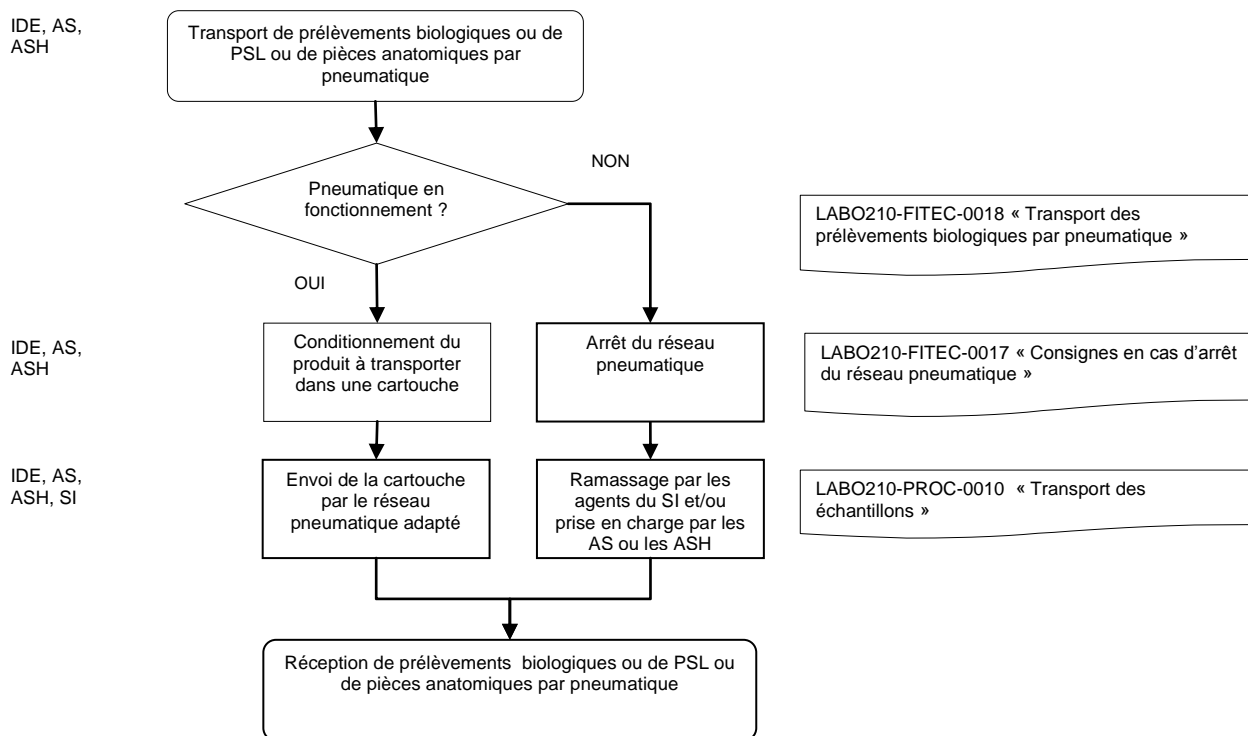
IDE, AS, ASH

Transport de prélèvements biologiques ou de PSL ou de pièces anatomiques par pneumatique

Pneumatique en fonctionnement ?

NON

OUI

LABO210-FITEC-0018 « Transport des prélèvements biologiques par pneumatique »

IDE, AS, ASH

Conditionnement du produit à transporter dans une cartouche

Arrêt du réseau pneumatique

LABO210-FITEC-0017 « Consignes en cas d'arrêt du réseau pneumatique »

IDE, AS, ASH, SI

Envoi de la cartouche par le réseau pneumatique adapté

Ramassage par les agents du SI et/ou prise en charge par les AS ou les ASH

LABO210-PROC-0010 « Transport des échantillons »

Réception de prélèvements biologiques ou de PSL ou de pièces anatomiques par pneumatique